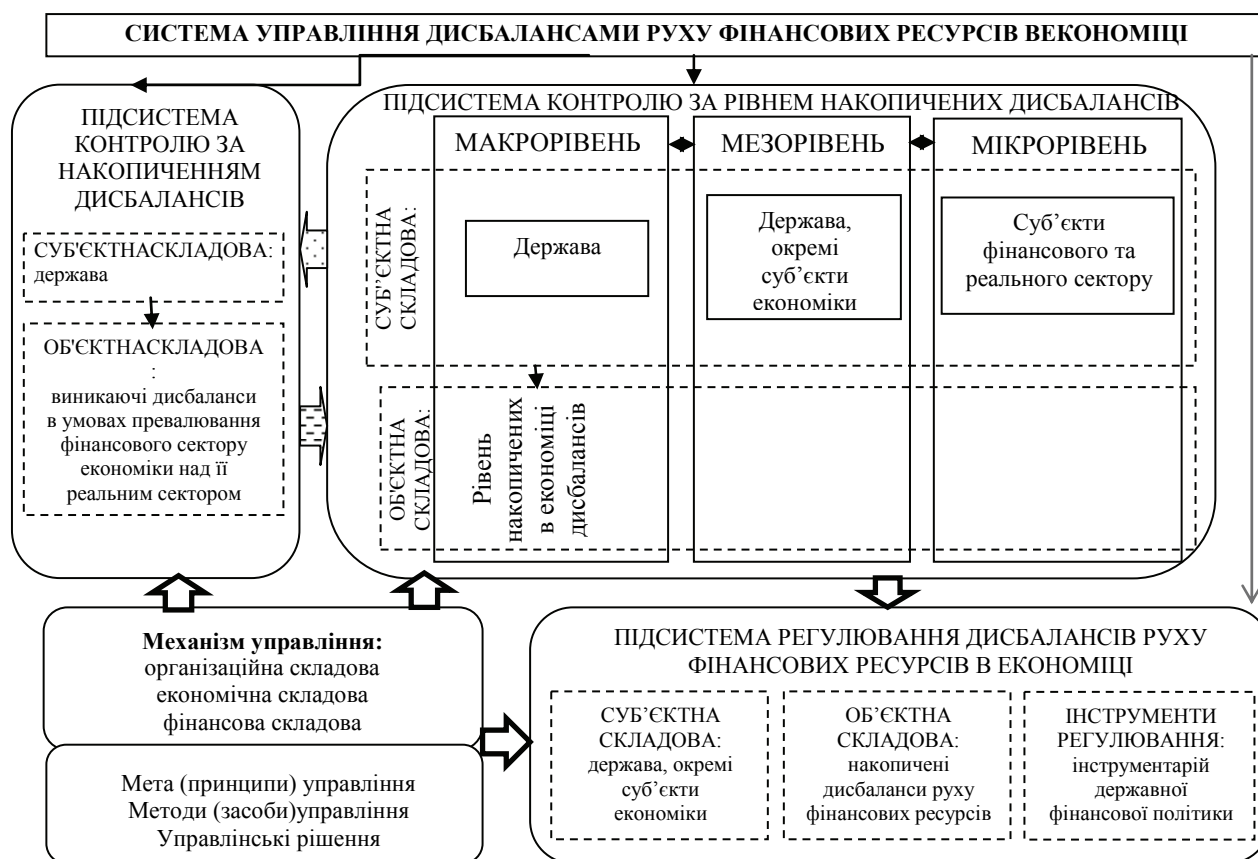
СИСТЕМА УПРАВЛІННЯ ДИСБАЛАНСАМИ РУХУ ФІНАНСОВИХ РЕСУРСІВ ВЕКОНОМІЦІ

ПІДСИСТЕМА КОНТРОЛЮ ЗА НАКОПИЧЕННЯМ ДИСБАЛАНСІВ

СУБ'ЄКТНАСКЛАДОВА: держава

ОБ'ЄКТНАСКЛАДОВА : виникаючі дисбаланси в умовах превалювання фінансового сектору економіки над її реальним сектором

ПІДСИСТЕМА КОНТРОЛЮ ЗА РІВНЕМ НАКОПИЧЕНИХ ДИСБАЛАНСІВ

МАКРОРІВЕНЬ

МЕЗОРІВЕНЬ

МІКРОРІВЕНЬ

СУБ'ЄКТНА СКЛАДОВА:

Держава

Держава, окремі суб'єкти економіки

Суб'єкти фінансового та реального сектору

ОБ'ЄКТНА СКЛАДОВА:

Рівень накопичених в економіці дисбалансів

Механізм управління: організаційна складова економічна складова фінансова складова

Мета (принципи) управління Методи (засоби)управління Управлінські рішення

ПІДСИСТЕМА РЕГУЛЮВАННЯ ДИСБАЛАНСІВ РУХУ ФІНАНСОВИХ РЕСУРСІВ В ЕКОНОМІЦІ

СУБ'ЄКТНА СКЛАДОВА: держава, окремі суб'єкти економіки

ОБ'ЄКТНА СКЛАДОВА: накопичені дисбаланси руху фінансових ресурсів

ІНСТРУМЕНТИ РЕГУЛЮВАННЯ: інструментарій державної фінансової політики